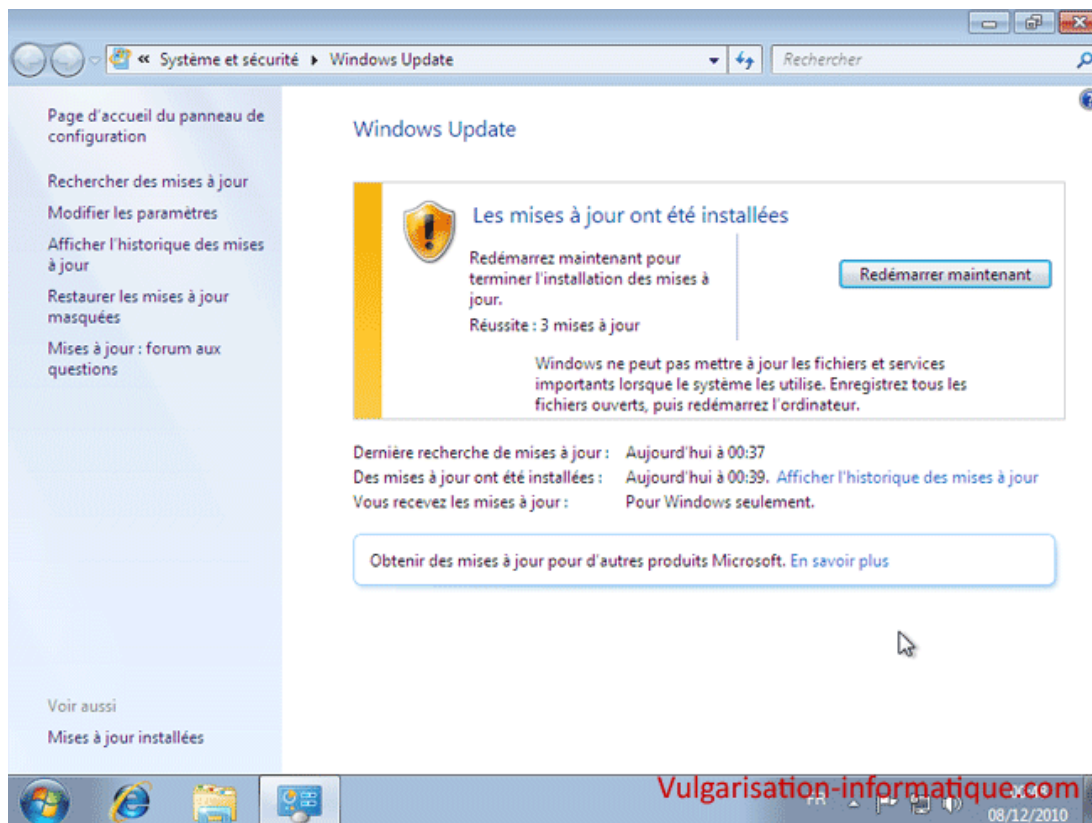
« Système et sécurité ▸ Windows Update

Rechercher

Page d'accueil du panneau de configuration

Rechercher des mises à jour

Modifier les paramètres

Afficher l'historique des mises à jour

Restaurer les mises à jour masquées

Mises à jour : forum aux questions

Voir aussi

Mises à jour installées

Windows Update

Les mises à jour ont été installées

Redémarrez maintenant pour terminer l'installation des mises à jour.

Réussite : 3 mises à jour

Redémarrer maintenant

Windows ne peut pas mettre à jour les fichiers et services importants lorsque le système les utilise. Enregistrez tous les fichiers ouverts, puis redémarrez l'ordinateur.

Dernière recherche de mises à jour : Aujourd'hui à 00:37

Des mises à jour ont été installées : Aujourd'hui à 00:39. Afficher l'historique des mises à jour

Vous recevez les mises à jour : Pour Windows seulement.

Obtenir des mises à jour pour d'autres produits Microsoft. En savoir plus

Vulgarisation-informatique.com

FR

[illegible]

08/12/2010